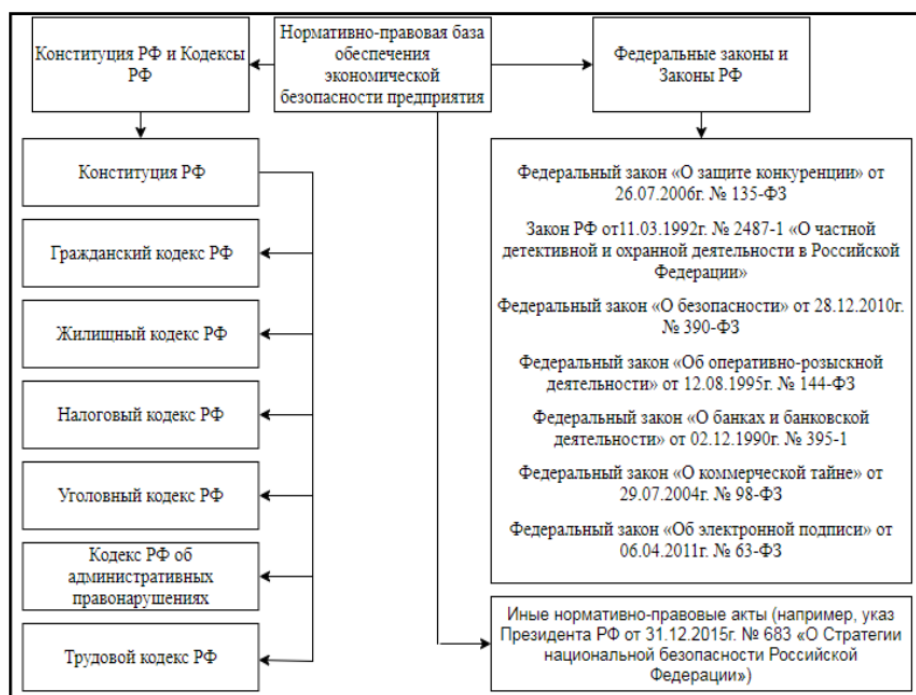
Нормативно-правовая база обеспечения экономической безопасности предприятия

Конституция РФ и Кодексы РФ

Федеральные законы и Законы РФ

Конституция РФ

Гражданский кодекс РФ

Жилищный кодекс РФ

Налоговый кодекс РФ

Уголовный кодекс РФ

Кодекс РФ об административных правонарушениях

Трудовой кодекс РФ

Федеральный закон «О защите конкуренции» от 26.07.2006г. № 135-ФЗ

Закон РФ от11.03.1992г. № 2487-1 «О частной детективной и охранной деятельности в Российской Федерации»

Федеральный закон «О безопасности» от 28.12.2010г. № 390-ФЗ

Федеральный закон «Об оперативно-розыскной деятельности» от 12.08.1995г. № 144-ФЗ

Федеральный закон «О банках и банковской деятельности» от 02.12.1990г. № 395-1

Федеральный закон «О коммерческой тайне» от 29.07.2004г. № 98-ФЗ

Федеральный закон «Об электронной подписи» от 06.04.2011г. № 63-ФЗ

Иные нормативно-правовые акты (например, указ Президента РФ от 31.12.2015г. № 683 «О Стратегии национальной безопасности Российской Федерации»)